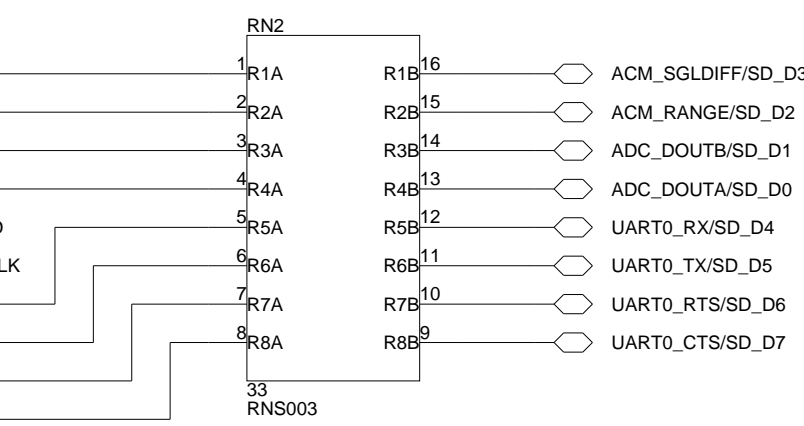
RN2

0

LK

1 R1A R1B 16
2 R2A R2B 15
3 R3A R3B 14
4 R4A R4B 13
5 R5A R5B 12
6 R6A R6B 11
7 R7A R7B 10
8 R8A R8B 9

33
RNS003

ACM_SGLDIFF/SD_D3
ACM_RANGE/SD_D2
ADC_DOUTB/SD_D1
ADC_DOUTA/SD_D0
UART0_RX/SD_D4
UART0_TX/SD_D5
UART0_RTS/SD_D6
UART0_CTS/SD_D7